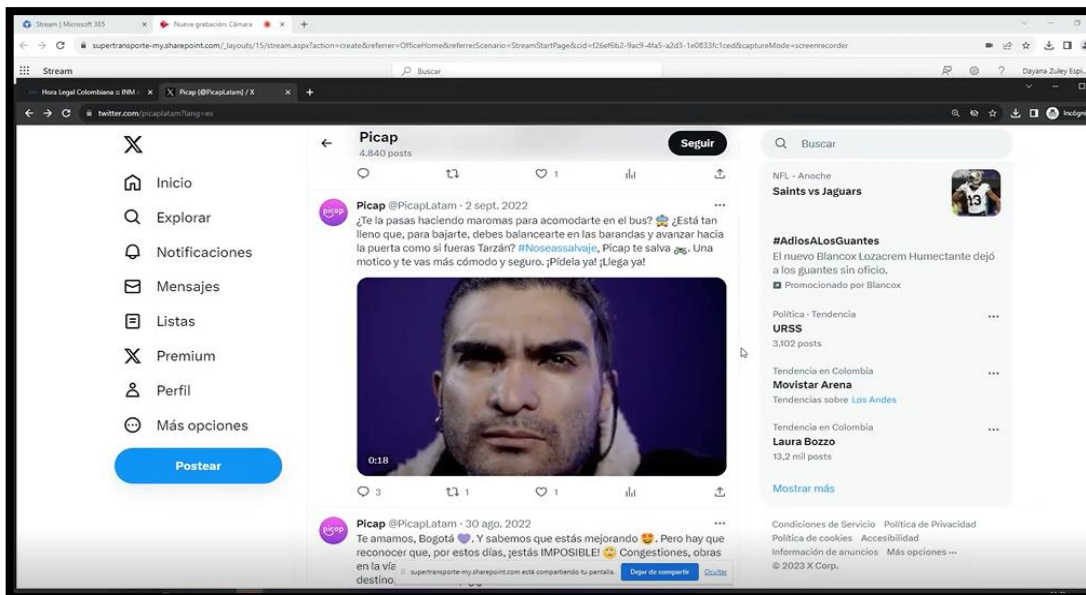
Stream | Microsoft 365
Nueva grabación: Cámara
supertransporte-my.sharepoint.com/_layouts/15/stream.aspx?action=create&referrer=OfficeHome&referrerScenario=StreamStartPage&cid=f26ef6b2-9ac9-4fa5-a2d3-1e0833fc1ced&captureMode=screenrecorder
Stream
Buscar
Dayana Zuley Espi...
Hora Legal Colombiana :: INM
Picap (@PicapLatam) / X
twitter.com/picaplatam?lang=es
Incógnito

Inicio
Explorar
Notificaciones
Mensajes
Listas
Premium
Perfil
Más opciones
Postear

Picap
4.840 posts
Seguir

1

Picap @PicapLatam · 2 sept. 2022
¿Te la pasas haciendo maromas para acomodarte en el bus? ¿Está tan lleno que, para bajarte, debes balancearte en las barandas y avanzar hacia la puerta como si fueras Tarzán? #Noseassalvaje, Picap te salva. Una motico y te vas más cómodo y seguro. ¡Pídela ya! ¡Llega ya!
0:18
3 1 1

Picap @PicapLatam · 30 ago. 2022
Te amamos, Bogotá. Y sabemos que estás mejorando. Pero hay que reconocer que, por estos días, ¡estás IMPOSIBLE! Congestiones, obras en la vía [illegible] destino, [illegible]
supertransporte-my.sharepoint.com está compartiendo tu pantalla. Dejar de compartir Ocultar

Buscar
NFL · Anoche
Saints vs Jaguars
#AdiosALosGuantes
El nuevo Blancox Lozacrem Humectante dejó a los guantes sin oficio.
Promocionado por Blancox
Política · Tendencia
URSS
3,102 posts
Tendencia en Colombia
Movistar Arena
Tendencias sobre Los Andes
Tendencia en Colombia
Laura Bozzo
13,2 mil posts
Mostrar más
Condiciones de Servicio Política de Privacidad Política de cookies Accesibilidad Información de anuncios Más opciones ···
© 2023 X Corp.